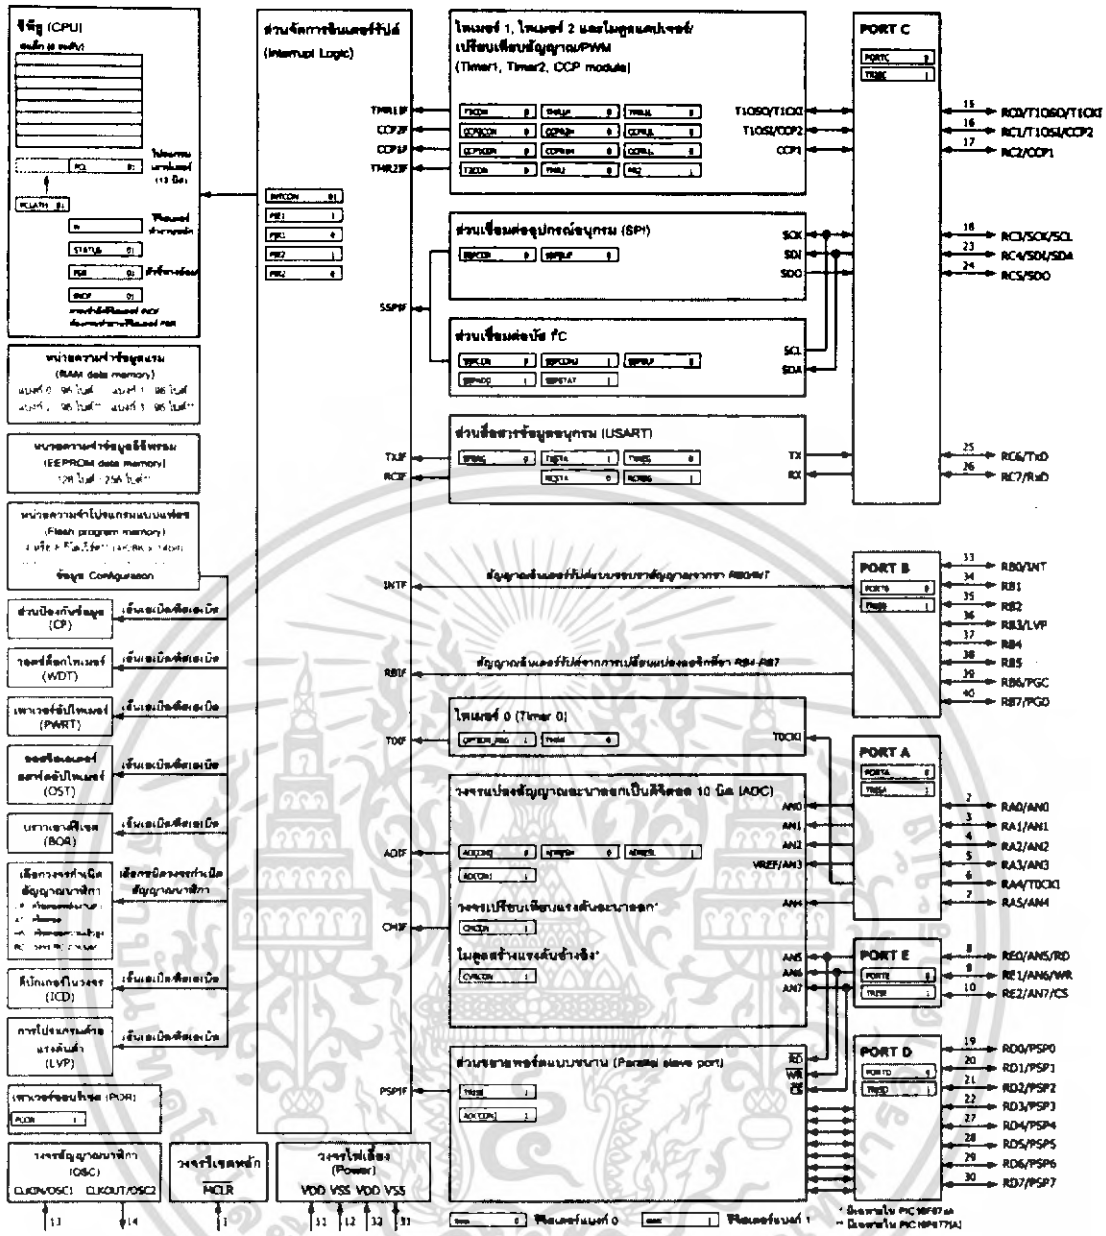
ซีพียู (CPU)
สแต็ก (8 ระดับ)
ตัวนับโปรแกรม (13 บิต)
PC
PCLATH
W
รีจิสเตอร์ทำงาน
STATUS
FSR
รีจิสเตอร์
INDF
หน่วยความจำข้อมูลแรม
(RAM data memory)
แบงก์ 0 96 ไบต์ แบงก์ 1 96 ไบต์
แบงก์ 2 96 ไบต์ แบงก์ 3 96 ไบต์
หน่วยความจำข้อมูลอีอีพรอม
(EEPROM data memory)
128 ไบต์ - 256 ไบต์
หน่วยความจำโปรแกรมแบบแฟลช
(Flash program memory)
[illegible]
ข้อมูล Configuration
ส่วนป้องกันข้อมูล
(CP)
เปิด/ปิดเลือกใช้
วอตช์ด็อกไทเมอร์
(WDT)
เปิด/ปิดเลือกใช้
เพาเวอร์อัปไทเมอร์
(PWRT)
เปิด/ปิดเลือกใช้
ออสซิลเลเตอร์สตาร์ตอัปไทเมอร์
(OST)
เปิด/ปิดเลือกใช้
บราวเอาต์รีเซต
(BOR)
เปิด/ปิดเลือกใช้
เลือกวงจรกำเนิดสัญญาณนาฬิกา
เลือกชนิดวงจรกำเนิดสัญญาณนาฬิกา
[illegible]
ดีบักเกอร์ในวงจร
(ICD)
เปิด/ปิดเลือกใช้
การโปรแกรมด้วยแรงดันต่ำ
(LVP)
เปิด/ปิดเลือกใช้
เพาเวอร์ออนรีเซต (POR)
PCON
วงจรสัญญาณนาฬิกา
(OSC)
CLKIN/OSC1 CLKOUT/OSC2
13 14
วงจรรีเซตหลัก
$\overline{MCLR}$
1
ส่วนจัดการอินเตอร์รัปต์
(Interrupt Logic)
INTCON
PIE1
PIR1
PIE2
PIR2
TMR1IF
CCP2IF
CCP1IF
TMR2IF
SSPIF
TXIF
RCIF
INTF
RBIF
T0IF
ADIF
CMIF
PSPIF
วงจรไฟเลี้ยง
(Power)
VDD VSS VDD VSS
11 12 32 31
ไทเมอร์ 1, ไทเมอร์ 2 และโมดูลแคปเจอร์/เปรียบเทียบ/สัญญาณ/PWM
(Timer1, Timer2, CCP module)
T1CON TMR1H TMR1L
CCP1CON CCPR1H CCPR1L
CCP2CON CCPR2H CCPR2L
T2CON PR2 TMR2
T1OSO/T1CKI
T1OSI/CCP2
CCP1
ส่วนเชื่อมต่ออุปกรณ์อนุกรม (SPI)
SSPCON SSPBUF
SCK
SDI
SDO
ส่วนเชื่อมต่อบัส I²C
SSPCON SSPCON2 SSPBUF
SSPADD SSPSTAT
SCL
SDA
ส่วนสื่อสารข้อมูลอนุกรม (USART)
SPBRG TXSTA TXREG
RCSTA RCREG
TX
RX
สัญญาณอินเตอร์รัปต์แบบขอบขาสัญญาณจากขา RB0/INT
สัญญาณอินเตอร์รัปต์จากการเปลี่ยนแปลงลอจิกที่ขา RB4-RB7
ไทเมอร์ 0 (Timer 0)
OPTION_REG TMR0
T0CKI
วงจรแปลงสัญญาณอะนาลอกเป็นดิจิตอล 10 บิต (ADC)
ADCON0 ADRESH ADRESL
ADCON1
AN0
AN1
AN2
VREF/AN3
AN4
วงจรเปรียบเทียบแรงดันอะนาลอก*
CMCON
โมดูลสร้างแรงดันอ้างอิง*
CVRCON
AN5
AN6
AN7
ส่วนขยายพอร์ตแบบขนาน (Parallel slave port)
TRISE
ADCON1
$\overline{RD}$
$\overline{WR}$
$\overline{CS}$
รีจิสเตอร์แบงก์ 0
รีจิสเตอร์แบงก์ 1
* มีเฉพาะใน PIC16F87xA
** มีเฉพาะใน PIC16F877(A)
PORT C
PORTC
TRISC
15 RC0/T1OSO/T1CKI
16 RC1/T1OSI/CCP2
17 RC2/CCP1
18 RC3/SCK/SCL
23 RC4/SDI/SDA
24 RC5/SDO
25 RC6/TxD
26 RC7/RxD
PORT B
PORTB
TRISB
33 RB0/INT
34 RB1
35 RB2
36 RB3/LVP
37 RB4
38 RB5
39 RB6/PGC
40 RB7/PGD
PORT A
PORTA
TRISA
2 RA0/AN0
3 RA1/AN1
4 RA2/AN2
5 RA3/AN3
6 RA4/T0CKI
7 RA5/AN4
PORT E
PORTE
TRISE
8 RE0/AN5/RD
9 RE1/AN6/WR
10 RE2/AN7/CS
PORT D
PORTD
TRISD
19 RD0/PSP0
20 RD1/PSP1
21 RD2/PSP2
22 RD3/PSP3
27 RD4/PSP4
28 RD5/PSP5
29 RD6/PSP6
30 RD7/PSP7